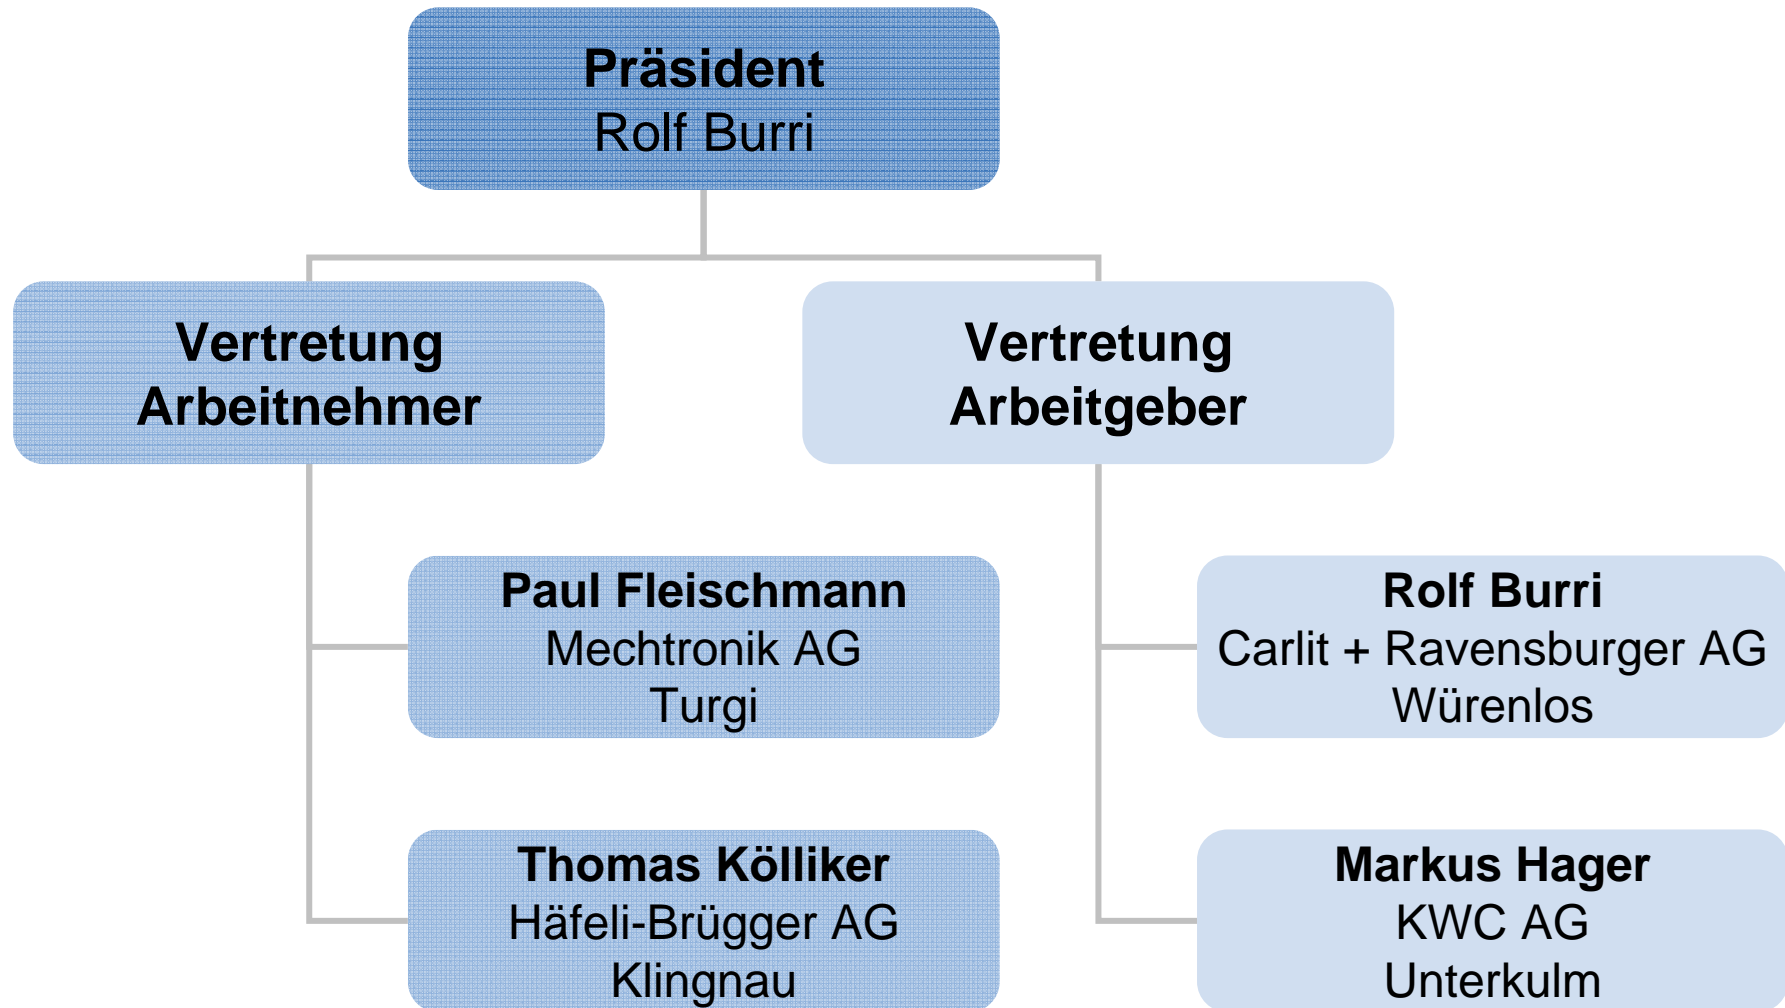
Präsident
Rolf Burri

Vertretung
Arbeitnehmer

Vertretung
Arbeitgeber

Paul Fleischmann
Mechtronik AG
Turgi

Thomas Kölliker
Häfeli-Brügger AG
Klingnau

Rolf Burri
Carlit + Ravensburger AG
Würenlos

Markus Hager
KWC AG
Unterkulm